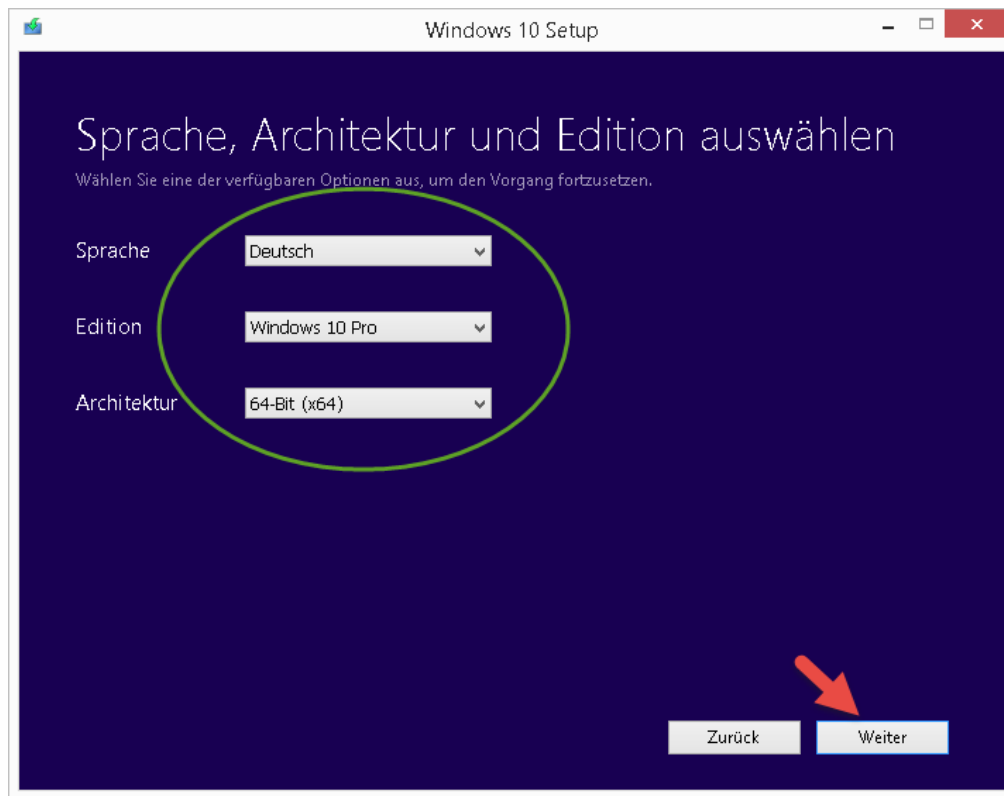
Windows 10 Setup

Sprache, Architektur und Edition auswählen

Wählen Sie eine der verfügbaren Optionen aus, um den Vorgang fortzusetzen.

Sprache Deutsch

Edition Windows 10 Pro

Architektur 64-Bit (x64)

Zurück Weiter